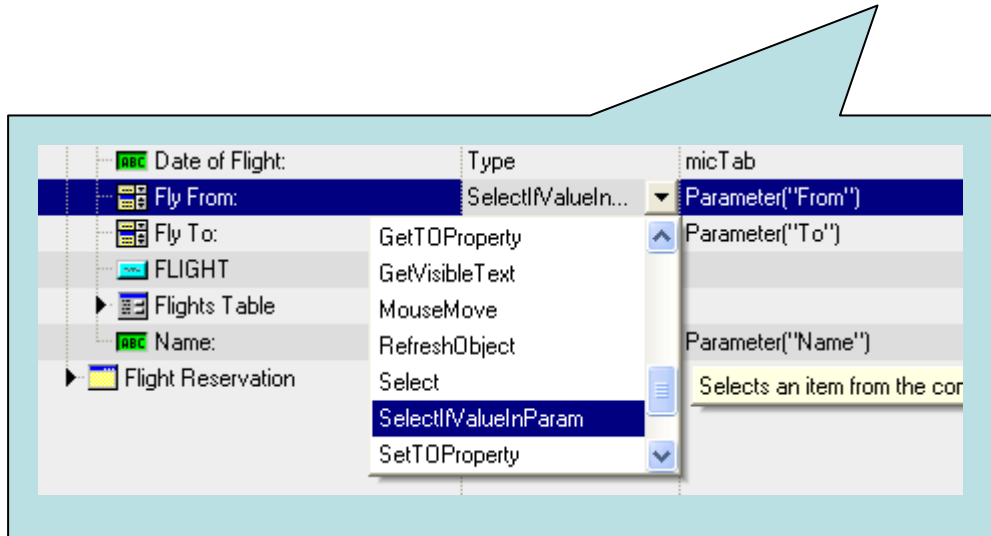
| | | |
|---|---|---|
| ABC Date of Flight: | Type | micTab |
| Fly From: | SelectIfValueIn... | Parameter("From") |
| Fly To: | | Parameter("To") |
| FLIGHT | | |
| Flights Table | | |
| ABC Name: | | Parameter("Name") |
| Flight Reservation | | |

GetTOProperty
GetVisibleText
MouseMove
RefreshObject
Select
SelectIfValueInParam
SetTOProperty

Selects an item from the co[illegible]